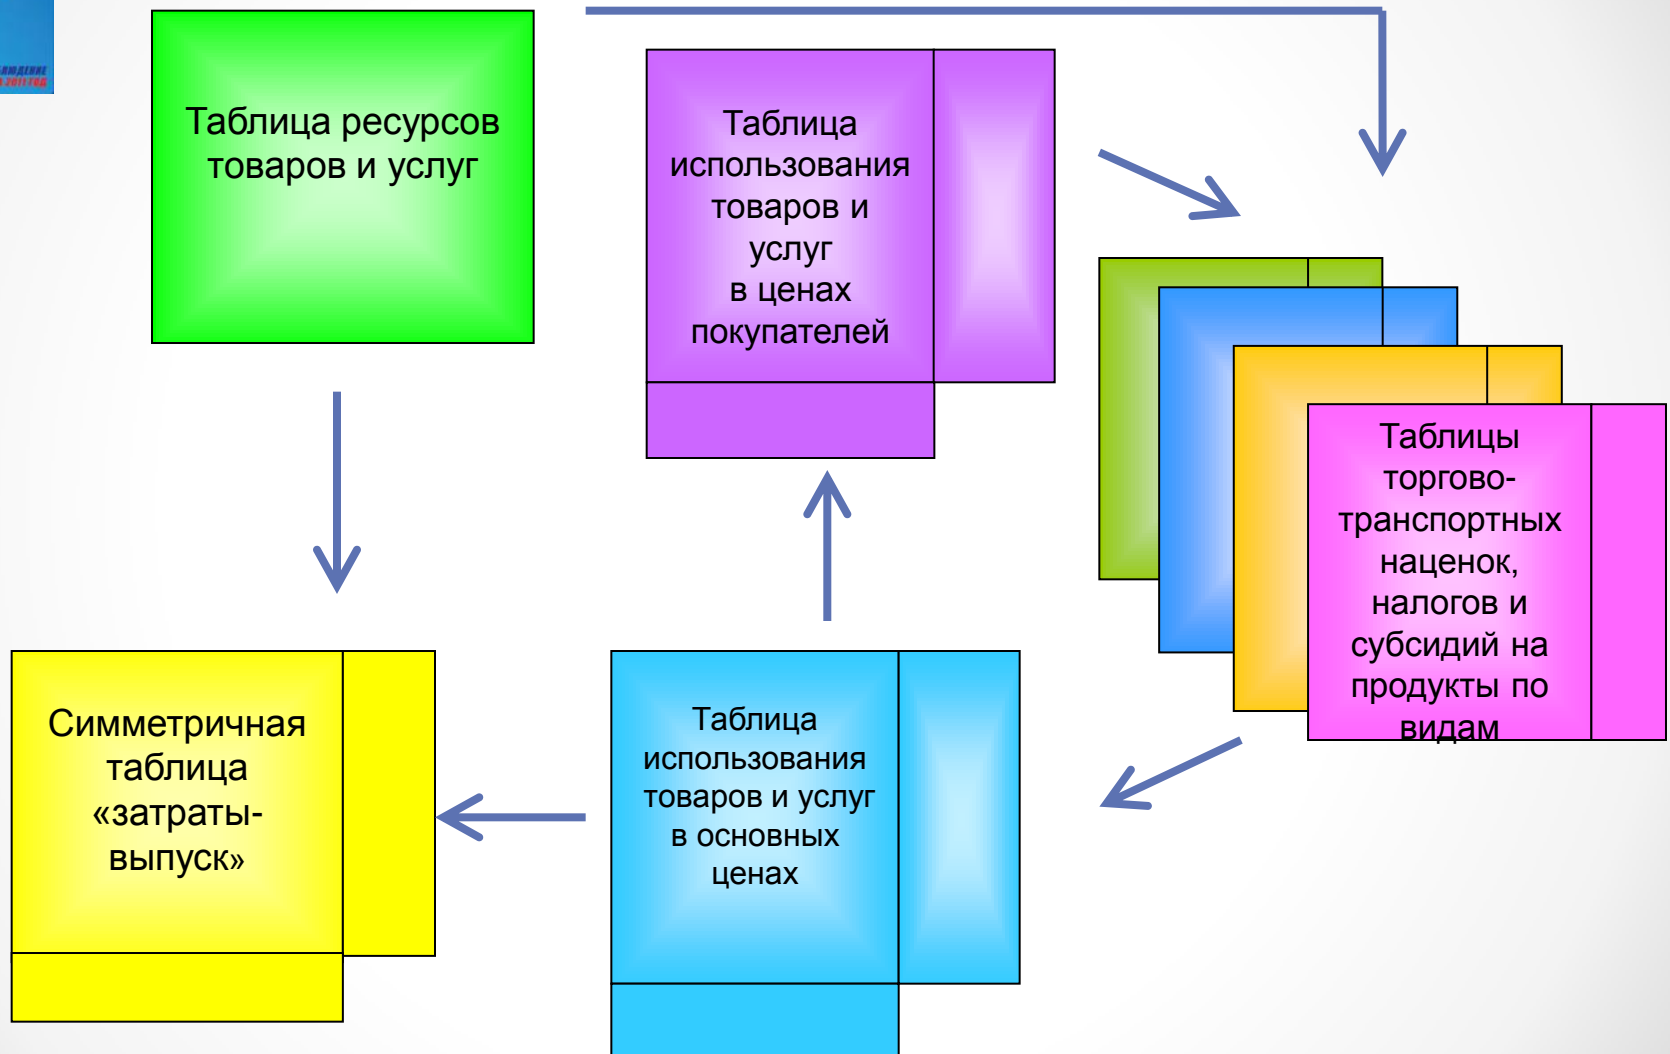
Таблица ресурсов товаров и услуг

Таблица использования товаров и услуг в ценах покупателей

Таблицы торгово-транспортных наценок, налогов и субсидий на продукты по видам

Симметричная таблица «затраты-выпуск»

Таблица использования товаров и услуг в основных ценах